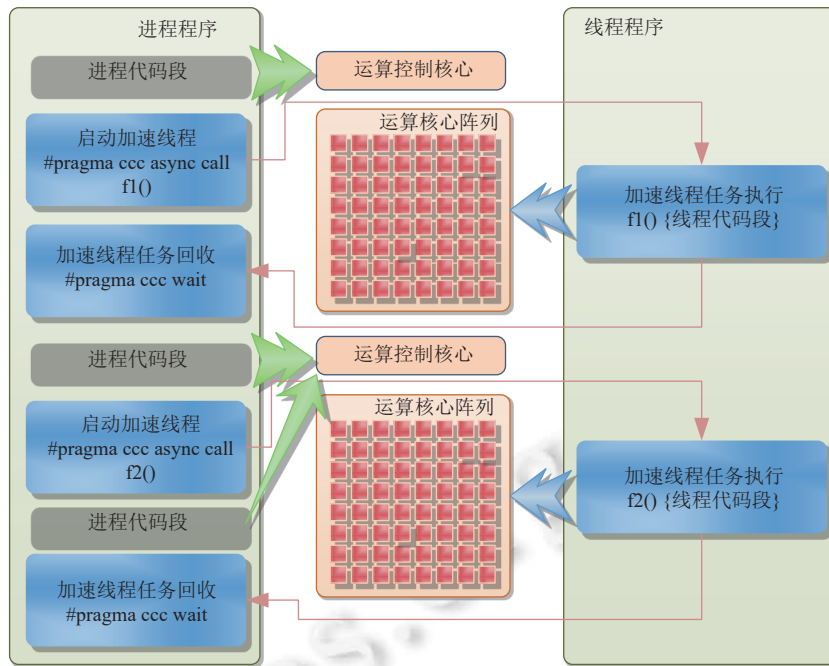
进程程序

进程代码段

启动加速线程
#pragma ccc async call
f1()

加速线程任务回收
#pragma ccc wait

进程代码段

启动加速线程
#pragma ccc async call
f2()

进程代码段

加速线程任务回收
#pragma ccc wait

运算控制核心

运算核心阵列

运算控制核心

运算核心阵列

线程程序

加速线程任务执行
f1() {线程代码段}

加速线程任务执行
f2() {线程代码段}